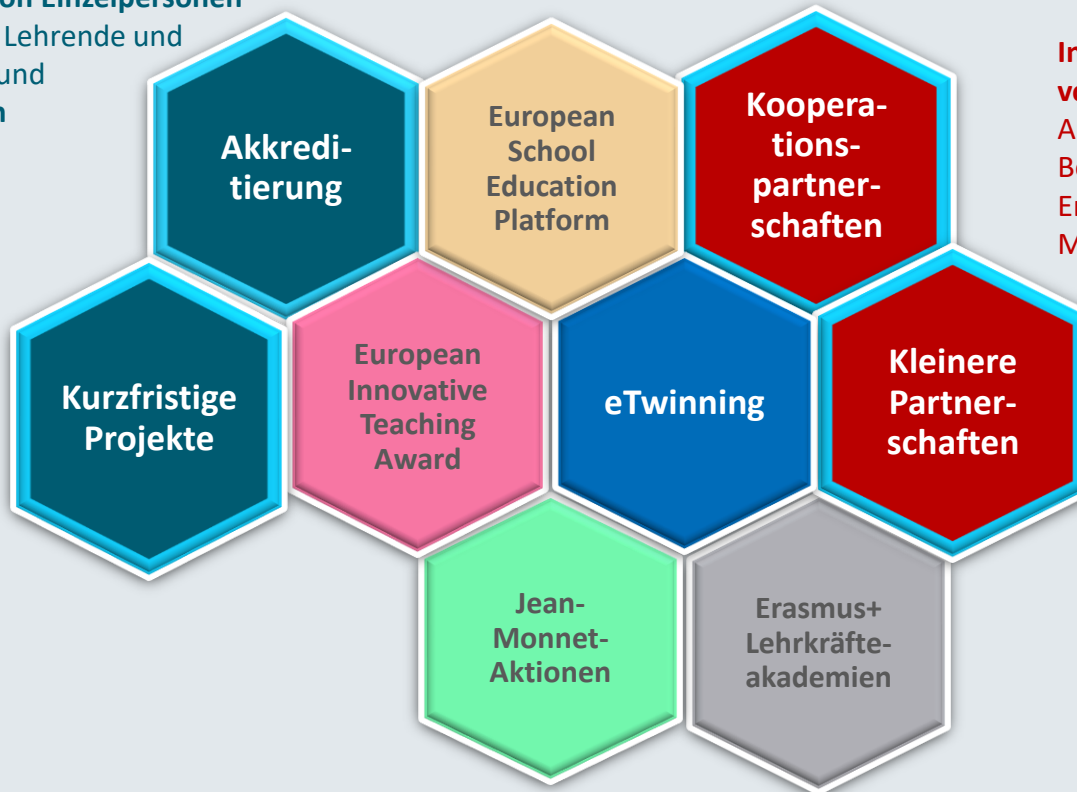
on Einzelpersonen
Lehrende und
und
n

Akkreditierung

European School Education Platform

Kooperationspartnerschaften

Ir
ve
A
Be
Er
M

Kurzfristige Projekte

European Innovative Teaching Award

eTwinning

Kleinere Partnerschaften

Jean-Monnet-Aktionen

Erasmus+ Lehrkräfteakademien